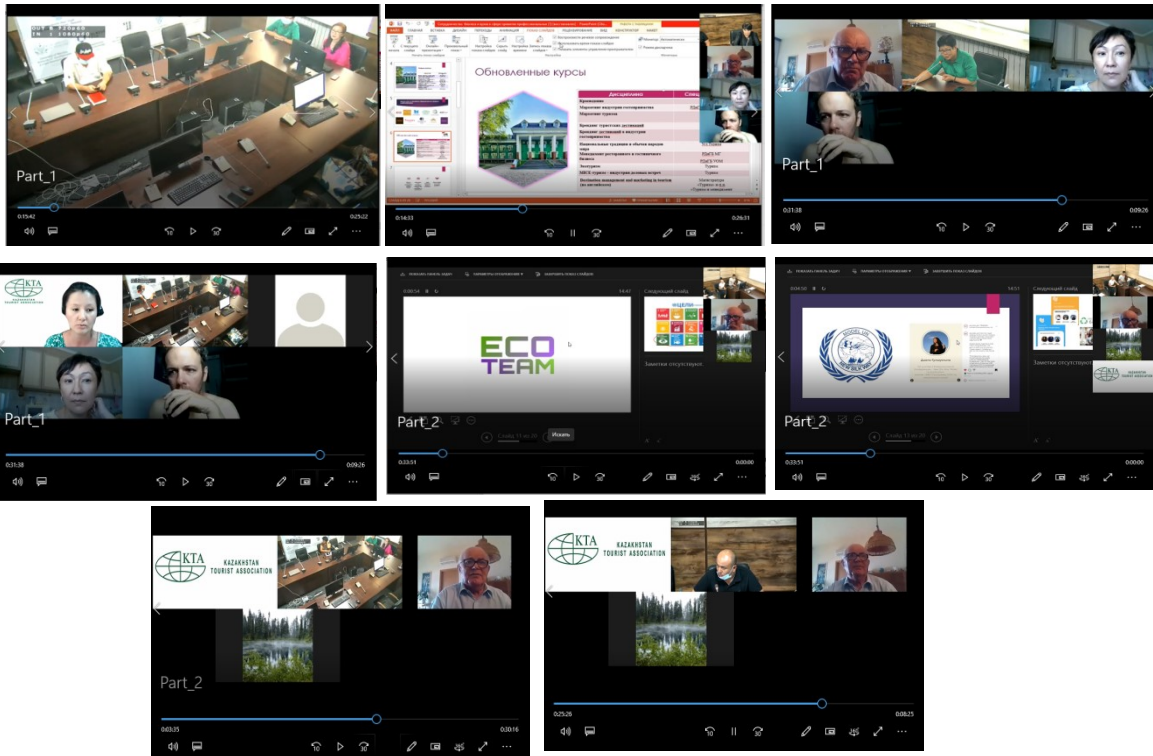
Part_1
0:15:42
0:25:22

Обновленные курсы
Дисциплина
Маркетинг индустрии гостеприимства
Маркетинг туризма
Брендинг туристских дестинаций
Брендинг дестинаций в индустрии гостеприимства
Менеджмент ресторанного и гостиничного бизнеса
Экотуризм
Туризм
0:14:33
0:26:31

Part_1
0:31:38
0:09:26

KTA
Part_1
0:31:38
0:09:26

ECO TEAM
Следующий слайд
Заметки отсутствуют
Part_2
Искать
0:33:51
0:00:00

Следующий слайд
Заметки отсутствуют
Part_2
0:33:51
0:00:00

KTA
KAZAKHSTAN TOURIST ASSOCIATION
Part_2
0:03:35
0:30:16

KTA
KAZAKHSTAN TOURIST ASSOCIATION
0:25:26
0:08:25